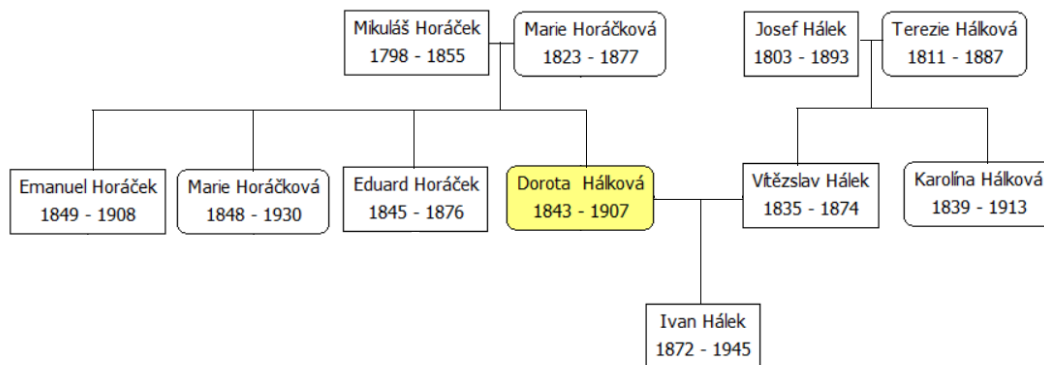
Mikuláš Horáček
1798 - 1855

Marie Horáčková
1823 - 1877

Josef Hálek
1803 - 1893

Terezie Hálková
1811 - 1887

Emanuel Horáček
1849 - 1908

Marie Horáčková
1848 - 1930

Eduard Horáček
1845 - 1876

Dorota Hálková
1843 - 1907

Vítězslav Hálek
1835 - 1874

Karolína Hálková
1839 - 1913

Ivan Hálek
1872 - 1945